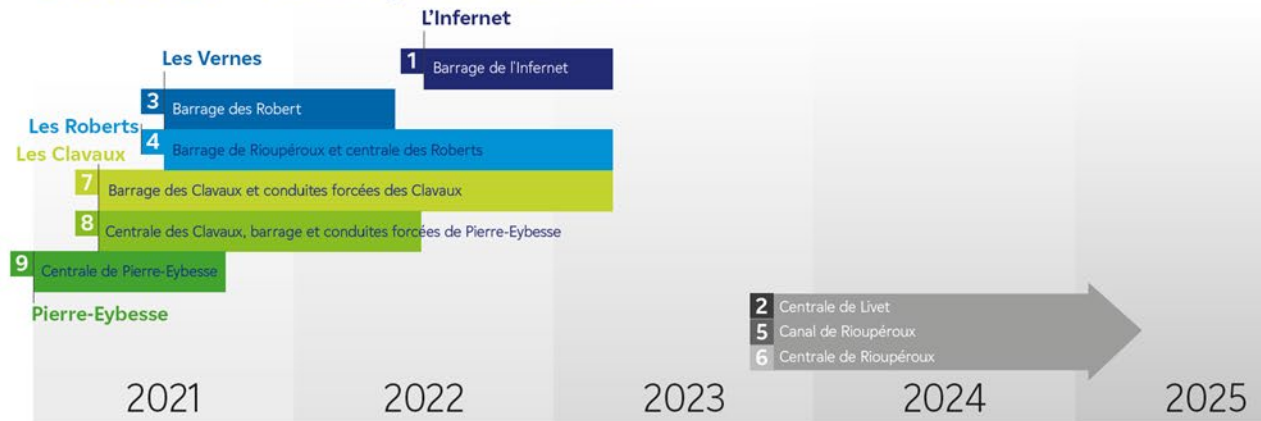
L'Infernet

1 Barrage de l'Infernet

Les Vernes

3 Barrage des Robert

Les Roberts

4 Barrage de Rioupéroux et centrale des Roberts

Les Clavaux

7 Barrage des Clavaux et conduites forcées des Clavaux

8 Centrale des Clavaux, barrage et conduites forcées de Pierre-Eybesse

9 Centrale de Pierre-Eybesse

Pierre-Eybesse

2 Centrale de Livet
5 Canal de Rioupéroux
6 Centrale de Rioupéroux

2021 2022 2023 2024 2025